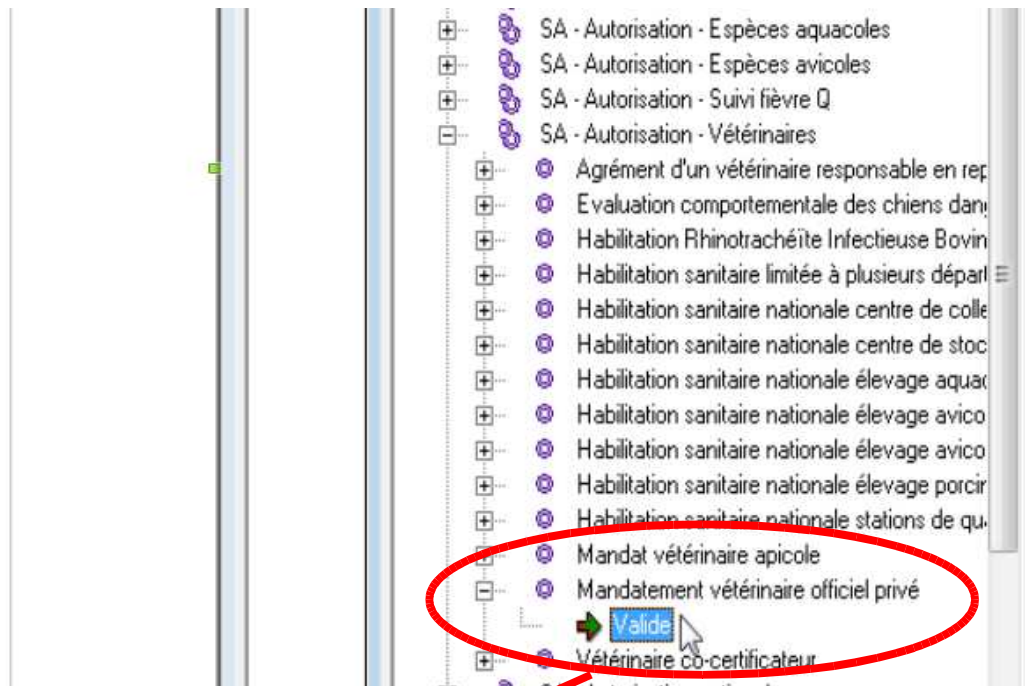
SA - Autorisation - Espèces aquacoles
SA - Autorisation - Espèces avicoles
SA - Autorisation - Suivi fièvre Q
SA - Autorisation - Vétérinaires
Agrément d'un vétérinaire responsable en rep
Evaluation comportementale des chiens dan
Habilitation Rhinotrachéïte Infectieuse Bovin
Habilitation sanitaire limitée à plusieurs départ
Habilitation sanitaire nationale centre de colle
Habilitation sanitaire nationale centre de stoc
Habilitation sanitaire nationale élevage aqua
Habilitation sanitaire nationale élevage avico
Habilitation sanitaire nationale élevage avico
Habilitation sanitaire nationale élevage porcir
Habilitation sanitaire nationale stations de qu
Mandat vétérinaire apicole
Mandatement vétérinaire officiel privé
Valide
Vétérinaire co-certificateur